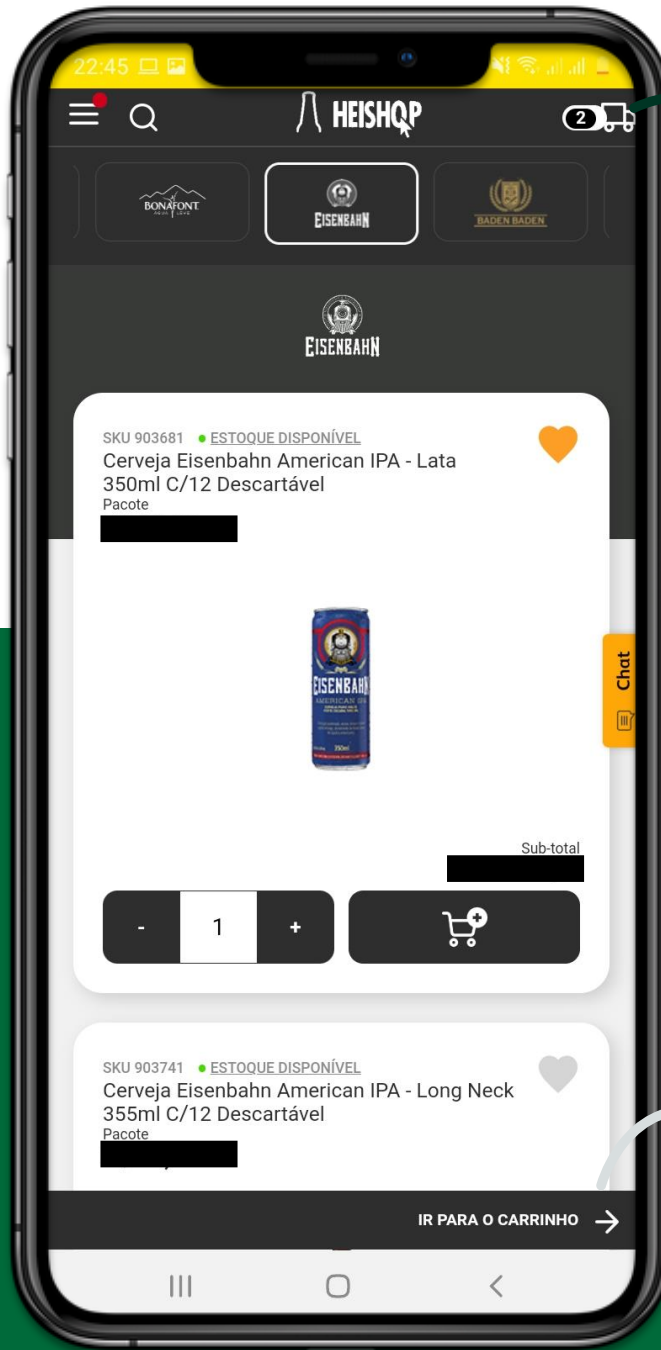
22:45

HEISHOP

2

BONAFONT

EISENBAHN

BADEN BADEN

EISENBAHN

SKU 903681 ● ESTOQUE DISPONÍVEL
Cerveja Eisenbahn American IPA - Lata 350ml C/12 Descartável
Pacote

EISENBAHN
AMERICAN IPA
350ml

Chat

Sub-total

-
1
+

SKU 903741 ● ESTOQUE DISPONÍVEL
Cerveja Eisenbahn American IPA - Long Neck 355ml C/12 Descartável
Pacote

IR PARA O CARRINHO